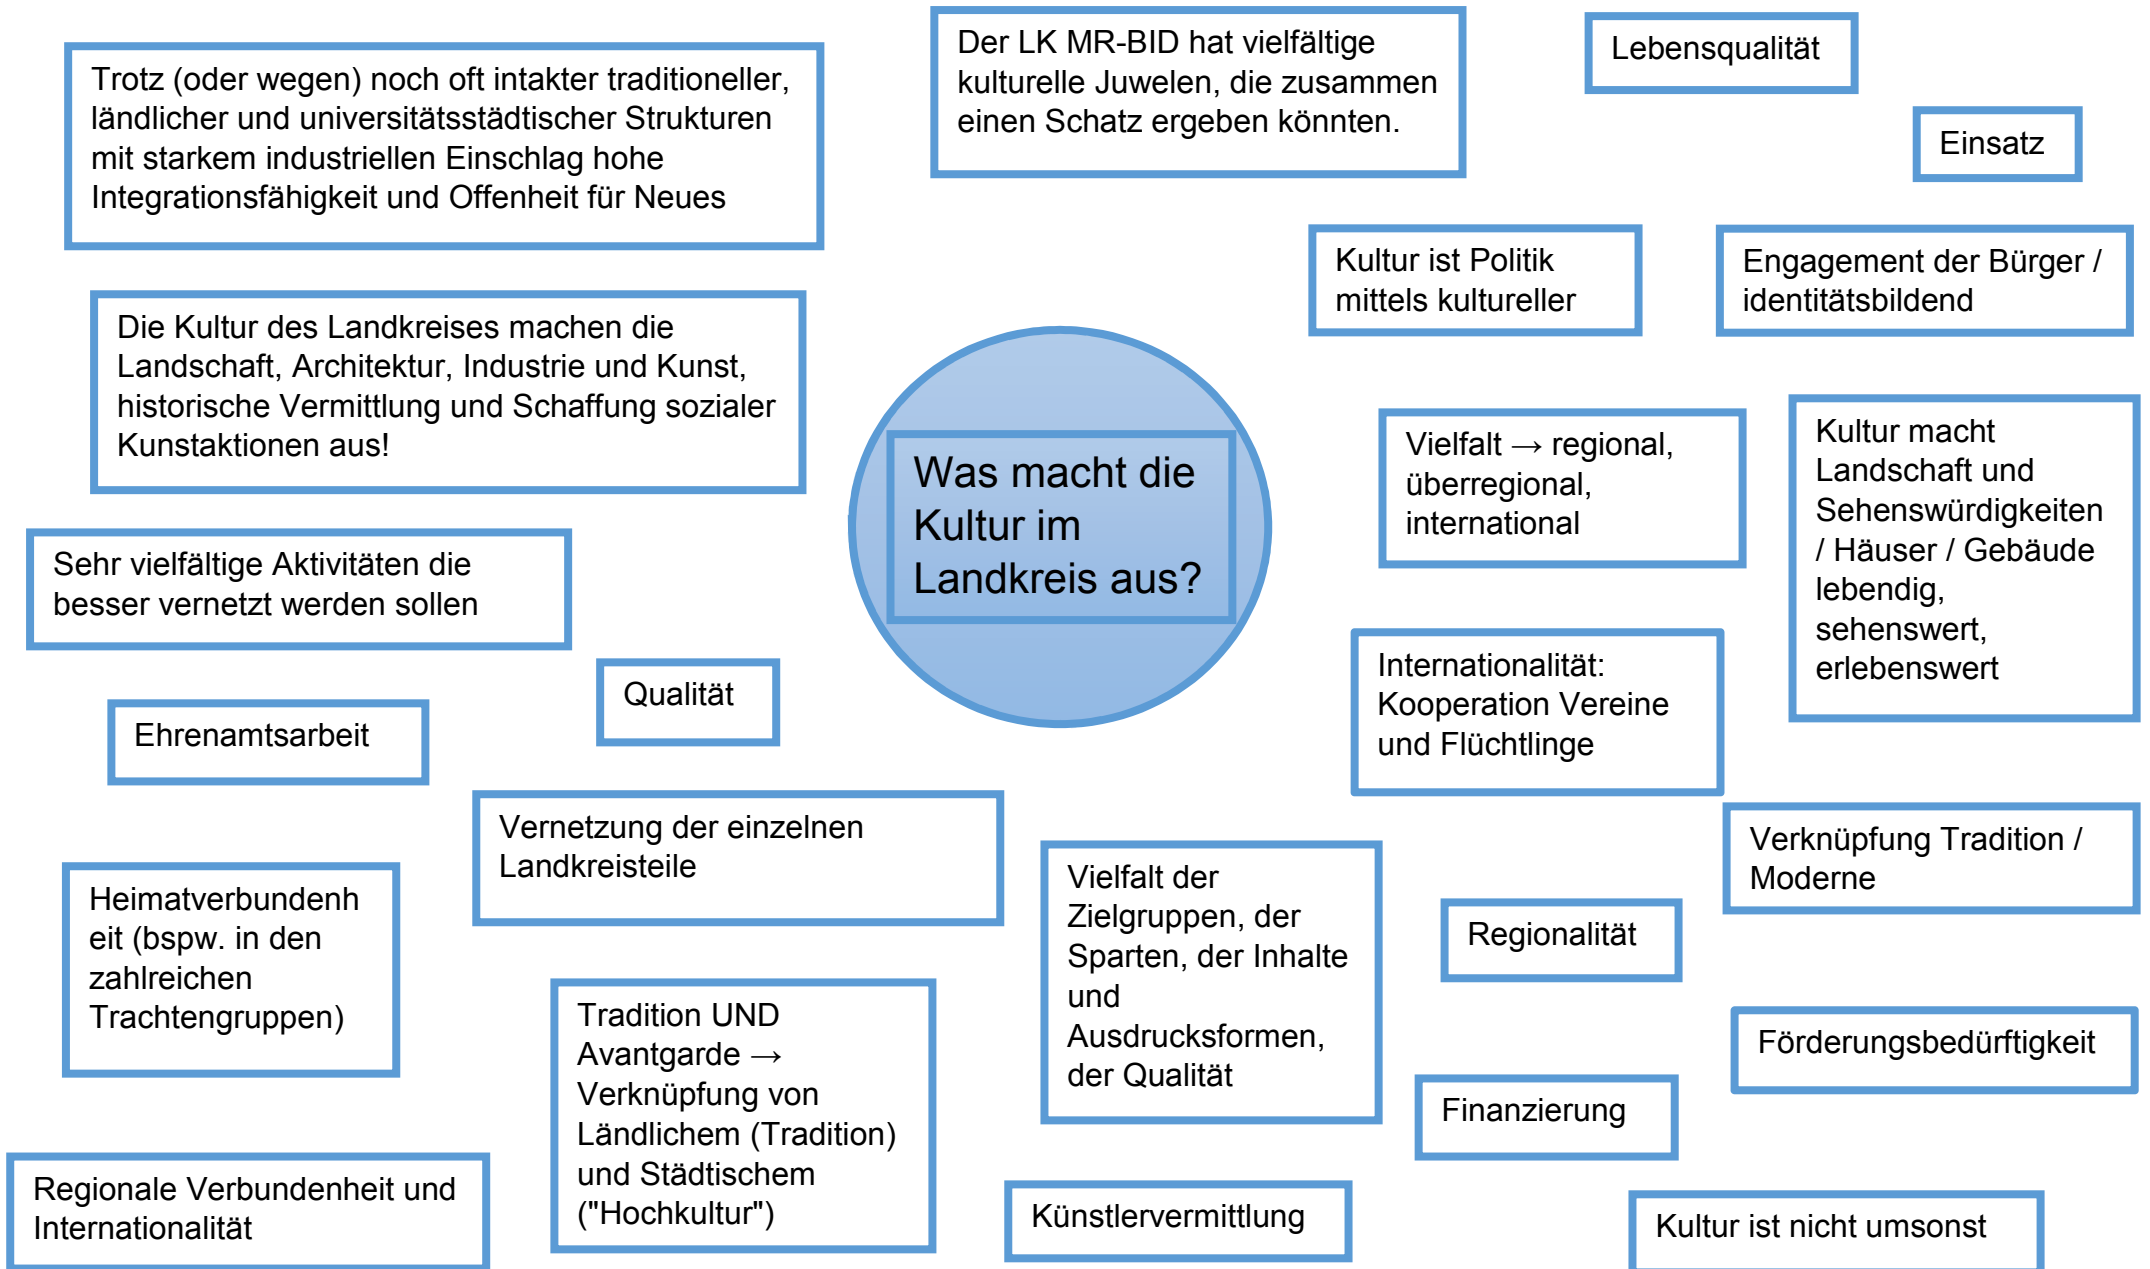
Trotz (oder wegen) noch oft intakter traditioneller, ländlicher und universitätsstädtischer Strukturen mit starkem industriellen Einschlag hohe Integrationsfähigkeit und Offenheit für Neues

Der LK MR-BID hat vielfältige kulturelle Juwelen, die zusammen einen Schatz ergeben könnten.

Lebensqualität

Einsatz

Kultur ist Politik mittels kultureller

Engagement der Bürger / identitätsbildend

Die Kultur des Landkreises machen die Landschaft, Architektur, Industrie und Kunst, historische Vermittlung und Schaffung sozialer Kunstaktionen aus!

Was macht die Kultur im Landkreis aus?

Vielfalt → regional, überregional, international

Kultur macht Landschaft und Sehenswürdigkeiten / Häuser / Gebäude lebendig, sehenswert, erlebenswert

Sehr vielfältige Aktivitäten die besser vernetzt werden sollen

Qualität

Internationalität: Kooperation Vereine und Flüchtlinge

Ehrenamtsarbeit

Vernetzung der einzelnen Landkreisteile

Verknüpfung Tradition / Moderne

Heimatverbundenheit (bspw. in den zahlreichen Trachtengruppen)

Vielfalt der Zielgruppen, der Sparten, der Inhalte und Ausdrucksformen, der Qualität

Regionalität

Tradition UND Avantgarde → Verknüpfung von Ländlichem (Tradition) und Städtischem ("Hochkultur")

Förderungsbedürftigkeit

Finanzierung

Regionale Verbundenheit und Internationalität

Künstlervermittlung

Kultur ist nicht umsonst